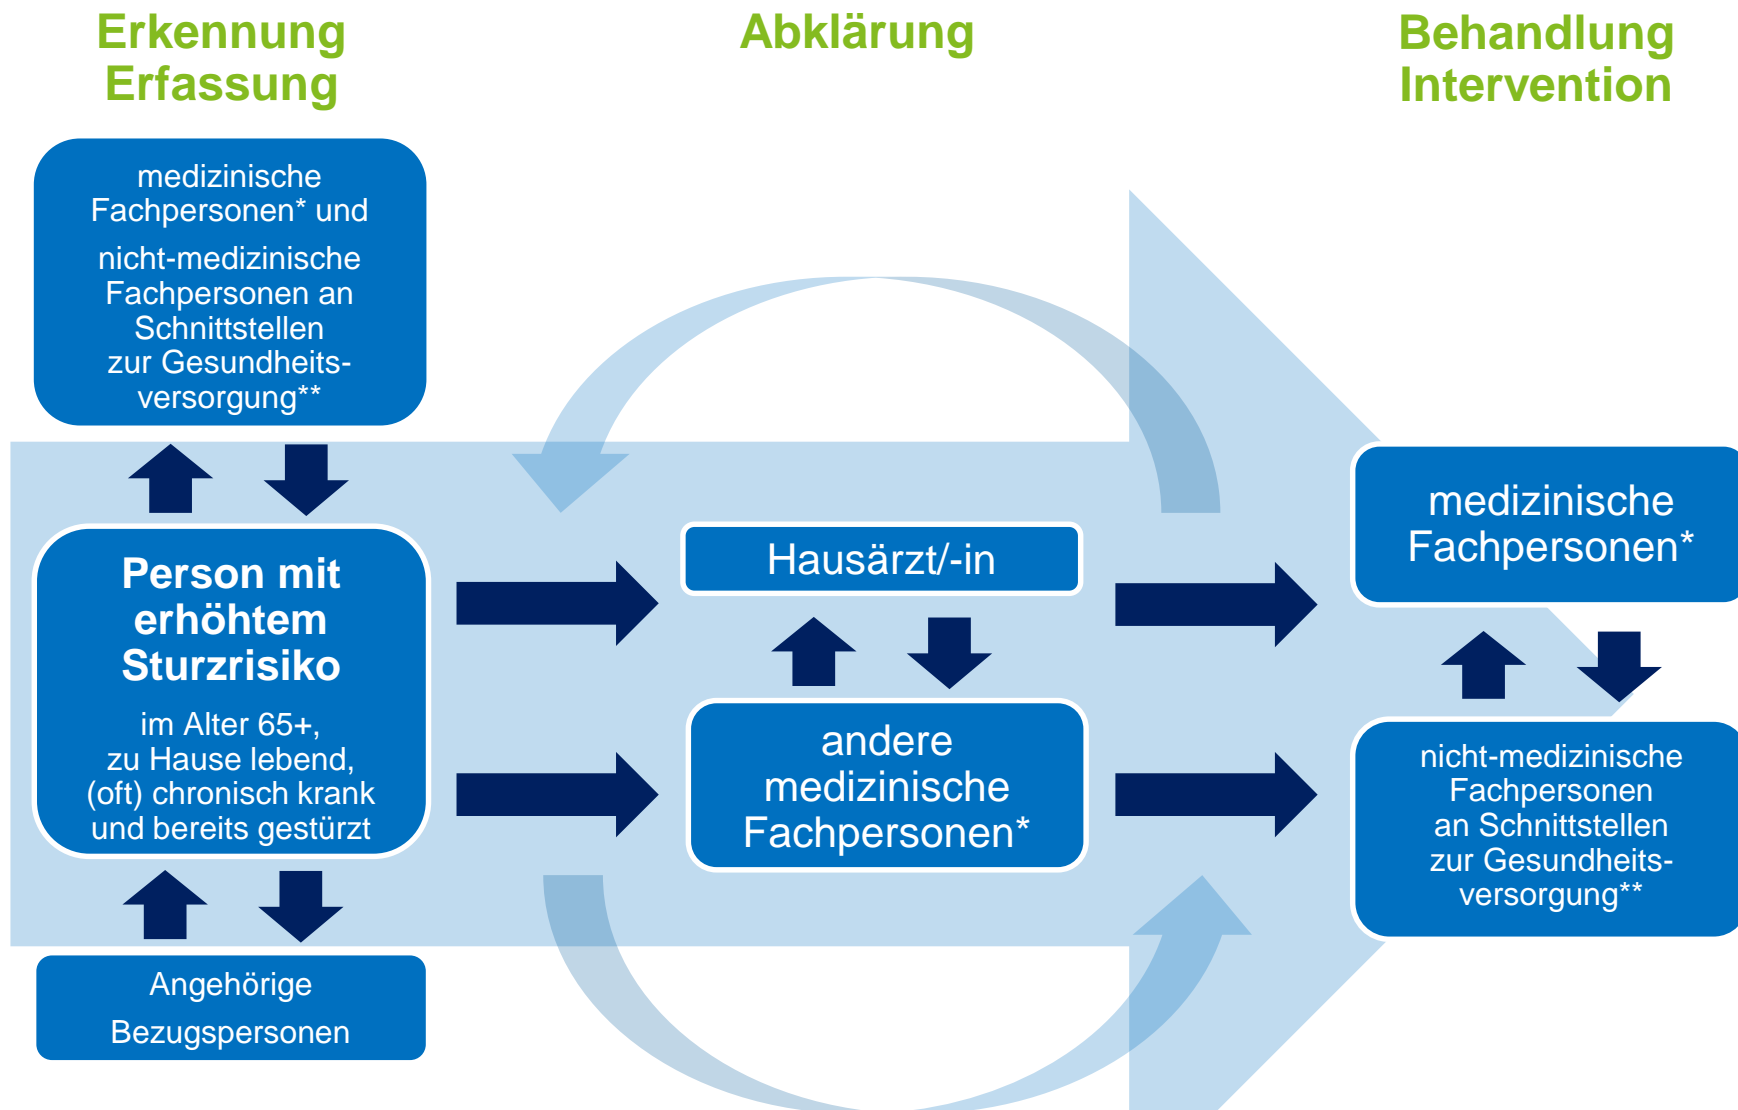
Erkennung
Erfassung

Abklärung

Behandlung
Intervention

medizinische Fachpersonen* und
nicht-medizinische Fachpersonen an Schnittstellen zur Gesundheitsversorgung**

Person mit erhöhtem Sturzrisiko

im Alter 65+, zu Hause lebend, (oft) chronisch krank und bereits gestürzt

Angehörige
Bezugspersonen

Hausärzt/-in

andere medizinische Fachpersonen*

medizinische Fachpersonen*

nicht-medizinische Fachpersonen an Schnittstellen zur Gesundheitsversorgung**